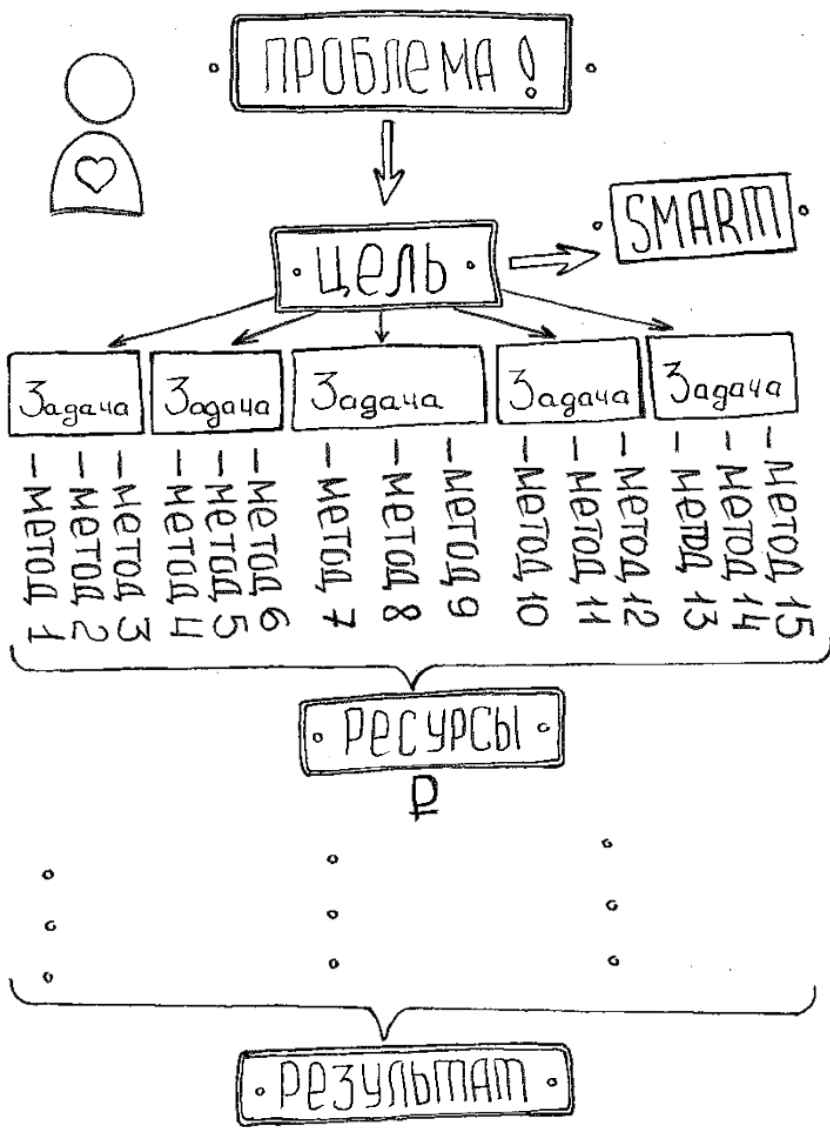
ПРОБЛЕМА!

ЦЕЛЬ

SMART

Задача
- метод 1
- метод 2
- метод 3

Задача
- метод 4
- метод 5
- метод 6

Задача
- метод 7
- метод 8
- метод 9

Задача
- метод 10
- метод 11
- метод 12

Задача
- метод 13
- метод 14
- метод 15

РЕСУРСЫ

₽

РЕЗУЛЬТАТ